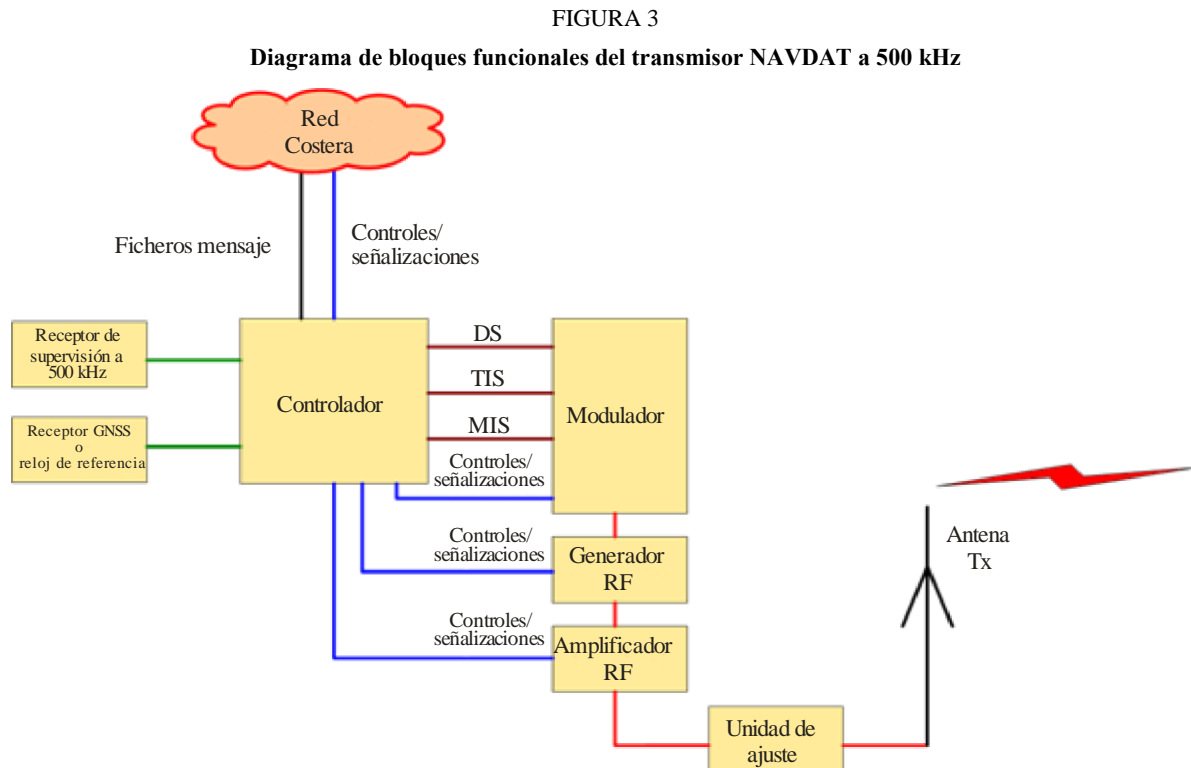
FIGURA 3

**Diagrama de bloques funcionales del transmisor NAVDAT a 500 kHz**

Red Costera

Ficheros mensaje

Controles/ señalizaciones

Receptor de supervisión a 500 kHz

Receptor GNSS o reloj de referencia

Controlador

DS

TIS

MIS

Modulador

Controles/ señalizaciones

Controles/ señalizaciones

Generador RF

Controles/ señalizaciones

Amplificador RF

Unidad de ajuste

Antena Tx